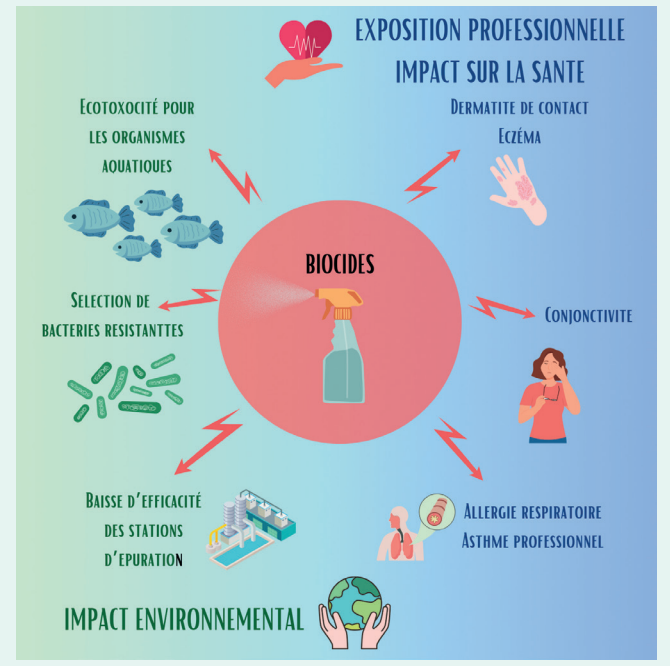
EXPOSITION PROFESSIONNELLE
IMPACT SUR LA SANTE

Ecotoxocité pour les organismes aquatiques

Dermatite de contact
Eczéma

BIOCIDES

Selection de bacteries resistanttes

Conjonctivite

Baisse d'efficacité des stations d'epuration

Allergie respiratoire
Asthme professionnel

IMPACT ENVIRONNEMENTAL